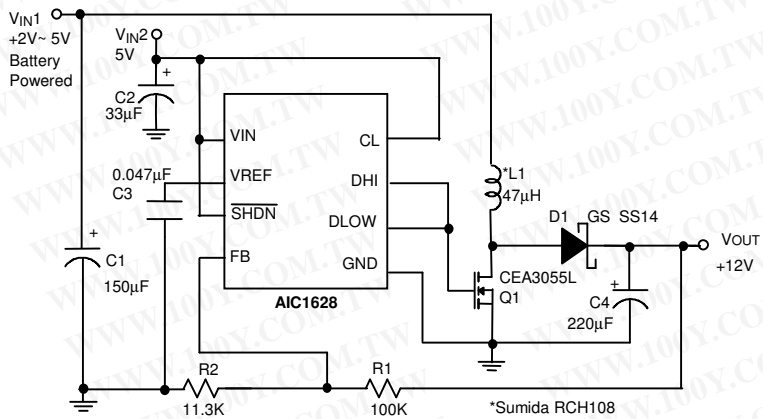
$V_{IN}1$
+2V~ 5V
Battery
Powered

$V_{IN}2$
5V

+
C2
33μF

VIN
VREF
$\overline{SHDN}$
FB

CL
DHI
DLOW
GND

AIC1628

0.047μF
C3

+
C1
150μF

*L1
47μH

D1 GS SS14

VOUT
+12V

CEA3055L
Q1

+
C4
220μF

R2
11.3K

R1
100K

*Sumida RCH108

WWW.100Y.COM.TW